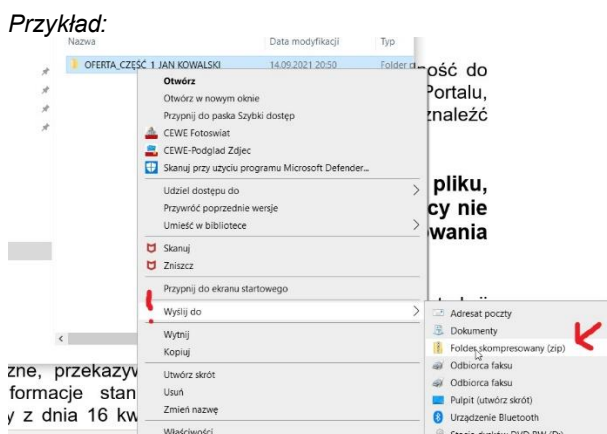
Przykład:

| Nazwa | Data modyfikacji | Typ |
|---|---|---|
| OFERTA_CZĘŚĆ 1 JAN KOWALSKI | 14.09.2021 20:50 | Folder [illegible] |

Otwórz
Otwórz w nowym oknie
Przypnij do paska Szybki dostęp
CEWE Fotoswiat
CEWE-Podglad Zdjec
Skanuj przy użyciu programu Microsoft Defender...
Udziel dostępu do
Przywróć poprzednie wersje
Umieść w bibliotece
Skanuj
Zniszcz
Przypnij do ekranu startowego
Wyślij do
Wytnij
Kopiuj
Utwórz skrót
Usuń
Zmień nazwę
Właściwości

Adresat poczty
Dokumenty
Folder skompresowany (zip)
Odbiorca faksu
Odbiorca faksu
Pulpit (utwórz skrót)
Urządzenie Bluetooth
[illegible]

ość do
Portalu,
naleźć

pliku,
cy nie
wania

zne, przekazyw
formacje stan
y z dnia 16 kw